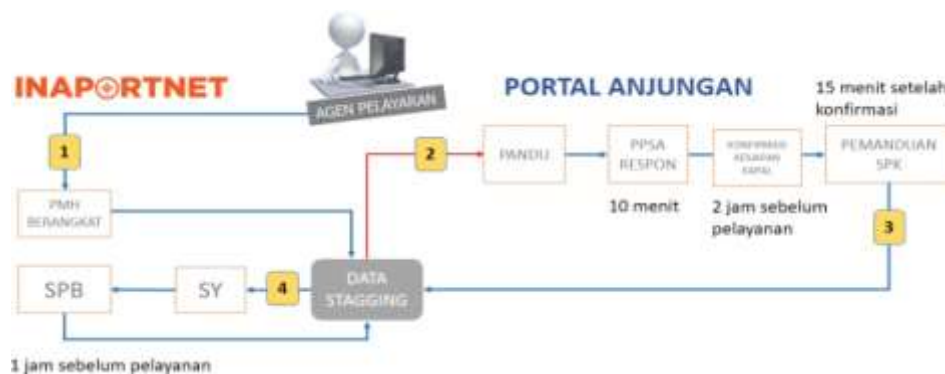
INAPORTNET

AGEN PELAYARAN

PORTAL ANJUNGAN

15 menit setelah konfirmasi

1

PMH BERANGKAT

2

PANDU

PPSA RESPON

KONFIRMASI KELUARAN KAPAL

PEMANDUAN SPK

10 menit

2 jam sebelum pelayanan

3

SPB

SY

4

DATA STAGGING

1 jam sebelum pelayanan